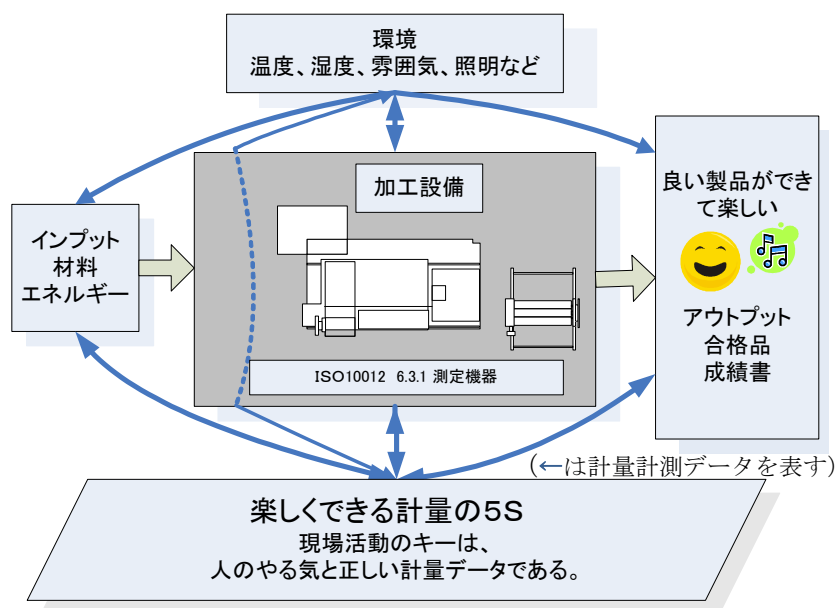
環境
温度、湿度、雰囲気、照明など

加工設備

インプット
材料
エネルギー

良い製品ができて楽しい

アウトプット
合格品
成績書

ISO10012 6.3.1 測定機器

(←は計量計測データを表す)

楽しくできる計量の5S
現場活動のキーは、
人のやる気と正しい計量データである。